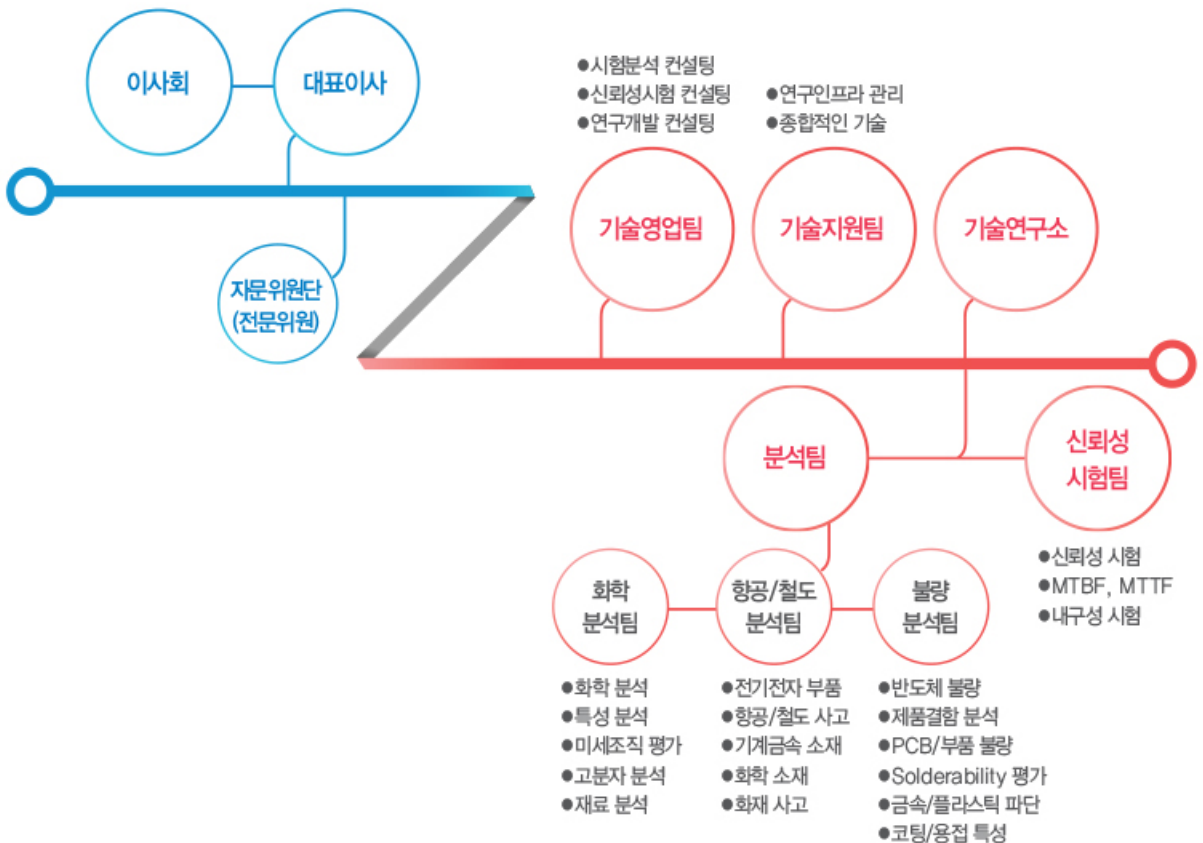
이사회

대표이사

자문위원단
(전문위원)

●시험분석 컨설팅
●신뢰성시험 컨설팅
●연구개발 컨설팅

●연구인프라 관리
●종합적인 기술

기술영업팀

기술지원팀

기술연구소

분석팀

신뢰성
시험팀

●신뢰성 시험
●MTBF, MTTF
●내구성 시험

화학
분석팀

항공/철도
분석팀

불량
분석팀

●화학 분석
●특성 분석
●미세조직 평가
●고분자 분석
●재료 분석

●전기전자 부품
●항공/철도 사고
●기계금속 소재
●화학 소재
●화재 사고

●반도체 불량
●제품결함 분석
●PCB/부품 불량
●Solderability 평가
●금속/플라스틱 파단
●코팅/용접 특성